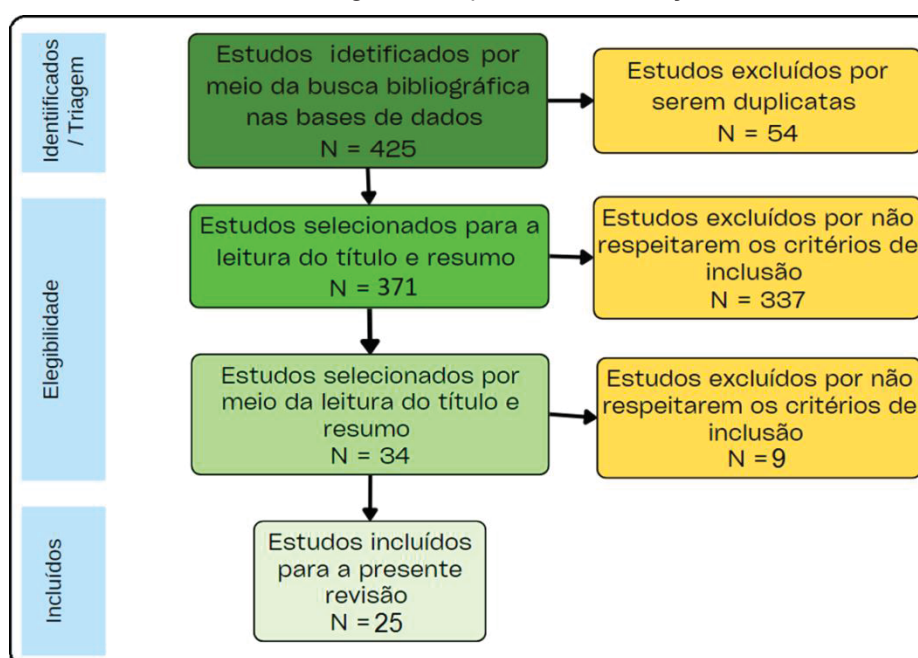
Identificados / Triagem

Estudos idetificados por meio da busca bibliográfica nas bases de dados
N = 425

Estudos excluídos por serem duplicatas
N = 54

Elegibilidade

Estudos selecionados para a leitura do título e resumo
N = 371

Estudos excluídos por não respeitarem os critérios de inclusão
N = 337

Estudos selecionados por meio da leitura do título e resumo
N = 34

Estudos excluídos por não respeitarem os critérios de inclusão
N =9

Incluídos

Estudos incluídos para a presente revisão
N = 25